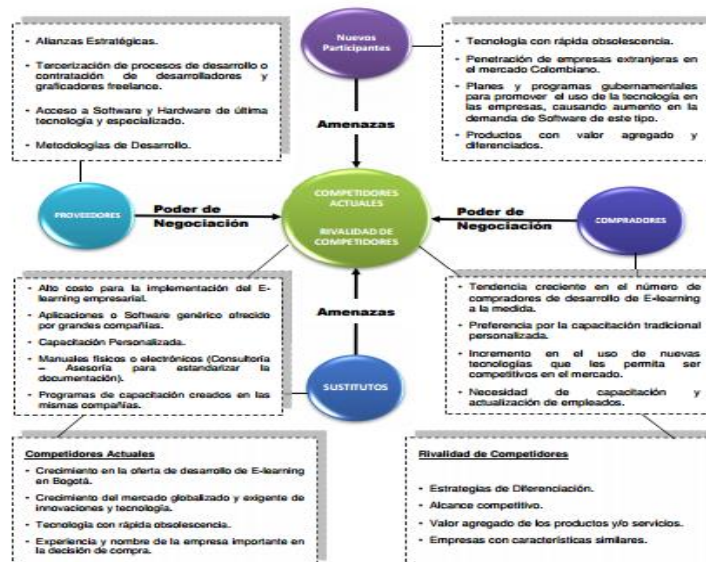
- Alianzas Estratégicas.
- Tercerización de procesos de desarrollo o contratación de desarrolladores y graficadores freelance.
- Acceso a Software y Hardware de última tecnología y especializado.
- Metodologías de Desarrollo.

Nuevos Participantes

- Tecnología con rápida obsolescencia.
- Penetración de empresas extranjeras en el mercado Colombiano.
- Planes y programas gubernamentales para promover el uso de la tecnología en las empresas, causando aumento en la demanda de Software de este tipo.
- Productos con valor agregado y diferenciados.

Amenazas

PROVEEDORES

Poder de Negociación

COMPETIDORES ACTUALES

RIVALIDAD DE COMPETIDORES

Poder de Negociación

COMPRADORES

- Alto costo para la implementación del E-learning empresarial.
- Aplicaciones o Software genérico ofrecido por grandes compañías.
- Capacitación Personalizada.
- Manuales físicos o electrónicos (Consultoría – Asesoría para estandarizar la documentación).
- Programas de capacitación creados en las mismas compañías.

Amenazas

SUSTITUTOS

- Tendencia creciente en el número de compradores de desarrollo de E-learning a la medida.
- Preferencia por la capacitación tradicional personalizada.
- Incremento en el uso de nuevas tecnologías que les permita ser competitivos en el mercado.
- Necesidad de capacitación y actualización de empleados.

Competidores Actuales

- Crecimiento en la oferta de desarrollo de E-learning en Bogotá.
- Crecimiento del mercado globalizado y exigente de innovaciones y tecnología.
- Tecnología con rápida obsolescencia.
- Experiencia y nombre de la empresa importante en la decisión de compra.

Rivalidad de Competidores

- Estrategias de Diferenciación.
- Alcance competitivo.
- Valor agregado de los productos y/o servicios.
- Empresas con características similares.